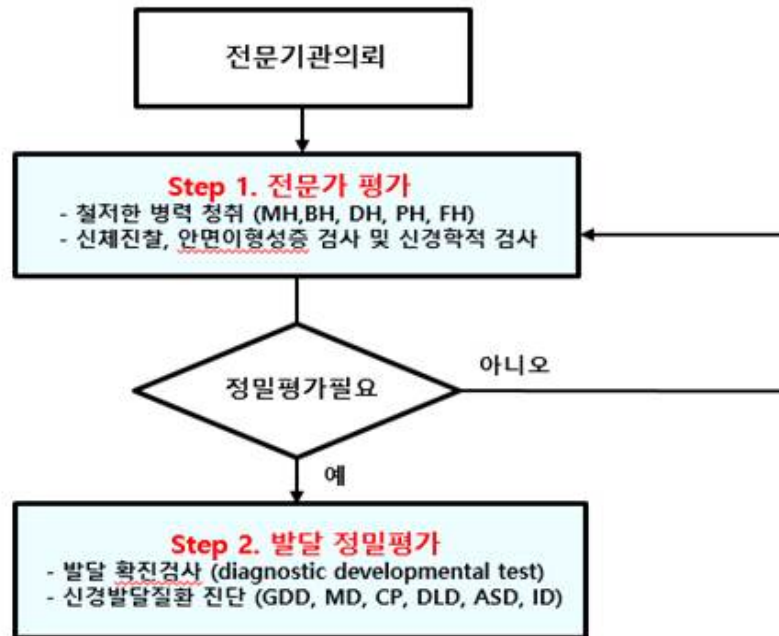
전문기관의뢰

Step 1. 전문가 평가
- 철저한 병력 청취 (MH,BH, DH, PH, FH)
- 신체진찰, 안면이형성증 검사 및 신경학적 검사

정밀평가필요

아니오

예

Step 2. 발달 정밀평가
- 발달 확진검사 (diagnostic developmental test)
- 신경발달질환 진단 (GDD, MD, CP, DLD, ASD, ID)